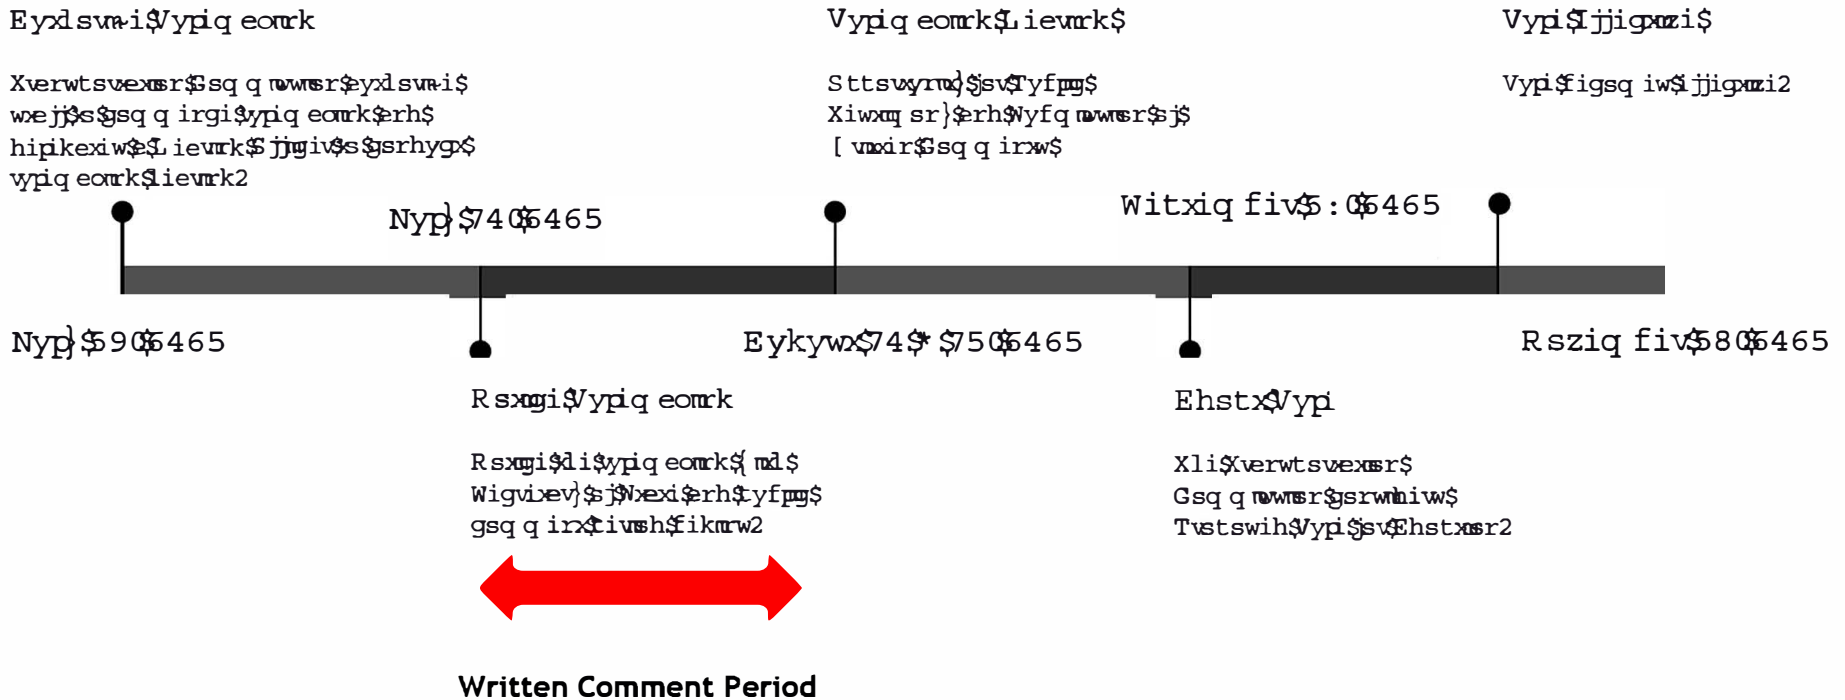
Eyxlswmi$Vypiq eomk

Xverwtsvxexmsr$Gsqqmwwmsr$eyxlswmi$wxejj$xs$gsqqirgi$vypiqeomk$erh$hiplkexiw$e$Liewmrk$Sjjmgiv$xs$gsrhygx$vypiqeomk$liewmrk2

Nyp}$590$6465

Nyp}$740$6465

Rsxmgi$Vypiqeomk

Rsxmgi$xli$vypiqeomk${mpp$Wigvixev}$sj$Wxexi$erh$tyfpmg$gsqqirx$tivmsh$fikmrw2

Written Comment Period

Vypiqeomk$Liewmrk$

Sttsvxyrmx}$jsv$Tyfpmg$Xiwxmqsr}$erh$Nyfqmwwmsr$sj$[vmxxir$Gsqqirxw$

Eykywx$74$*$750$6465

Witxiqfiv$5:0$6465

Ehstx$Vypi

Xli$Xverwtsvxexmsr$Gsqqmwwmsr$gsrwmhiw$Tvstswih$Vypi$jsv$Ehstxmsr2

Vypi$Ijjigxmzi$

Vypi$figsqiw$ijjigxmzi2

Rszigfiv$580$6465